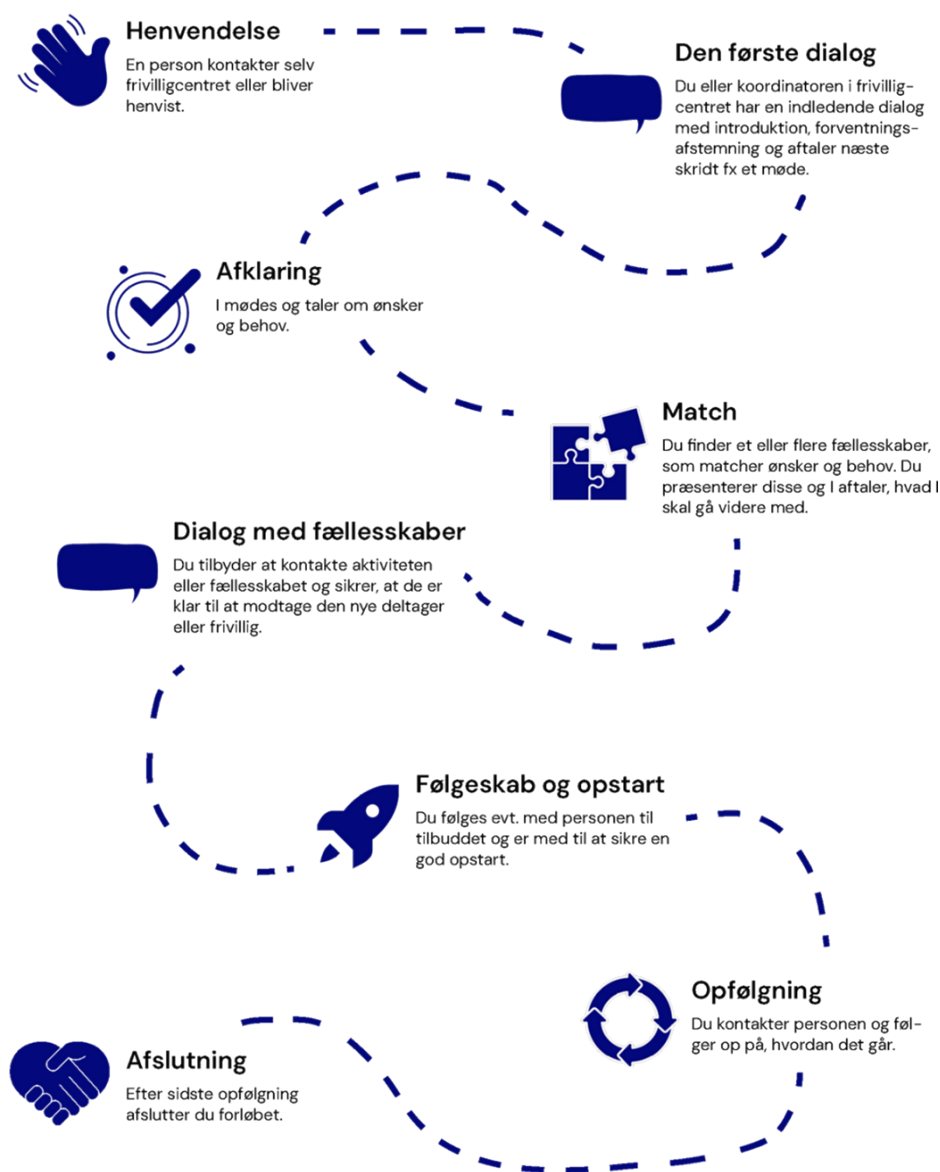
Henvendelse

En person kontakter selv frivilligcentret eller bliver henvist.

Den første dialog

Du eller koordinatoren i frivilligcentret har en indledende dialog med introduktion, forventningsafstemning og aftaler næste skridt fx et møde.

Afklaring

I mødes og taler om ønsker og behov.

Match

Du finder et eller flere fællesskaber, som matcher ønsker og behov. Du præsenterer disse og I aftaler, hvad I skal gå videre med.

Dialog med fællesskaber

Du tilbyder at kontakte aktiviteten eller fællesskabet og sikrer, at de er klar til at modtage den nye deltager eller frivillig.

Følgeskab og opstart

Du følges evt. med personen til tilbuddet og er med til at sikre en god opstart.

Opfølgning

Du kontakter personen og følger op på, hvordan det går.

Afslutning

Efter sidste opfølgning afslutter du forløbet.